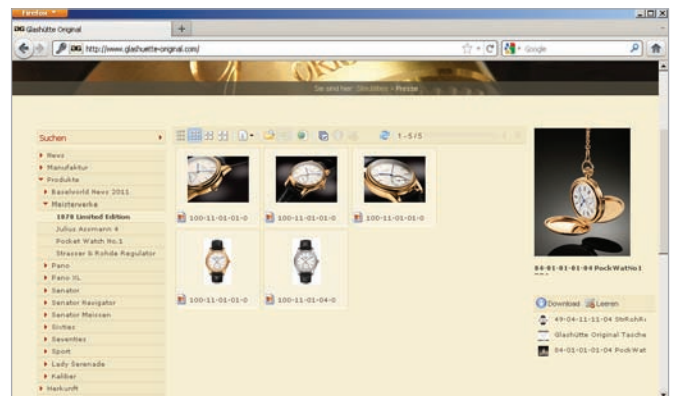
Firefox

Glashütte Original

+

http://www.glashuette-original.com/

Google

Sie sind hier: Glashütte • Presse

Suchen

News
Manufaktur
Produkte
Baselworld News 2011
Meisterwerke
1878 Limited Edition
Julius Assmann 4
Pocket Watch No.1
Strasser & Rohde Regulator
Pano
Pano XL
Senator
Senator Navigator
Senator Meissen
Sixties
Seventies
Sport
Lady Serenade
Kaliber
Herkunft

1 - 5/5

100-11-01-01-0
100-11-01-01-0
100-11-01-01-0
100-11-01-01-0
100-11-01-04-0

04-01-01-01-04 PockWatNo1

Download
Leeren

49-04-11-11-04 StRohR
Glashütte Original Tasche
04-01-01-01-04 PockWat